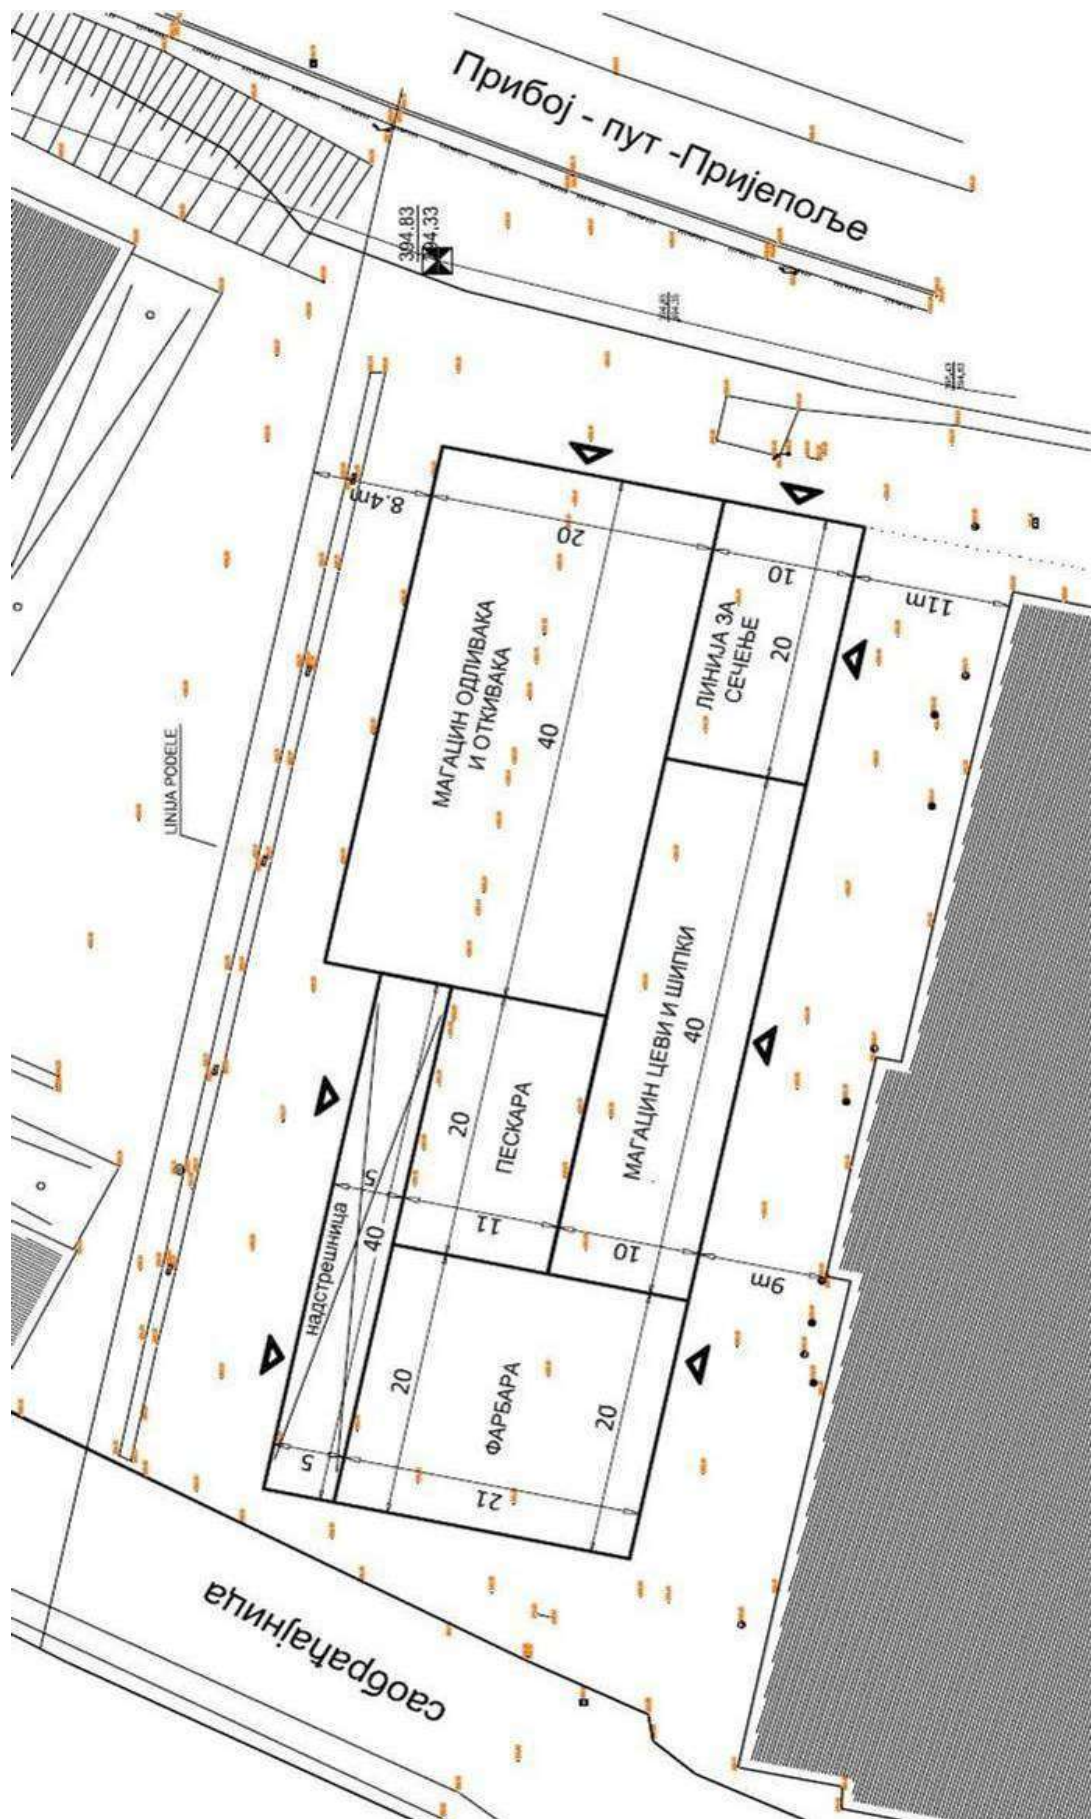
Прибој - пут -Пријепоље

394,83
394,33

8.4m

20

10

11m

МАГАЦИН ОДЛИВАКА И ОТКИВАКА

40

ЛИНИЈА ЗА СЕЧЕЊЕ

20

LINIJA PODELE

МАГАЦИН ЦЕВИ И ШИПКИ

40

ПЕСКАРА

20

5

надстрешница

40

11

10

9m

ФАРБАРА

20

20

5

21

саобраћајница